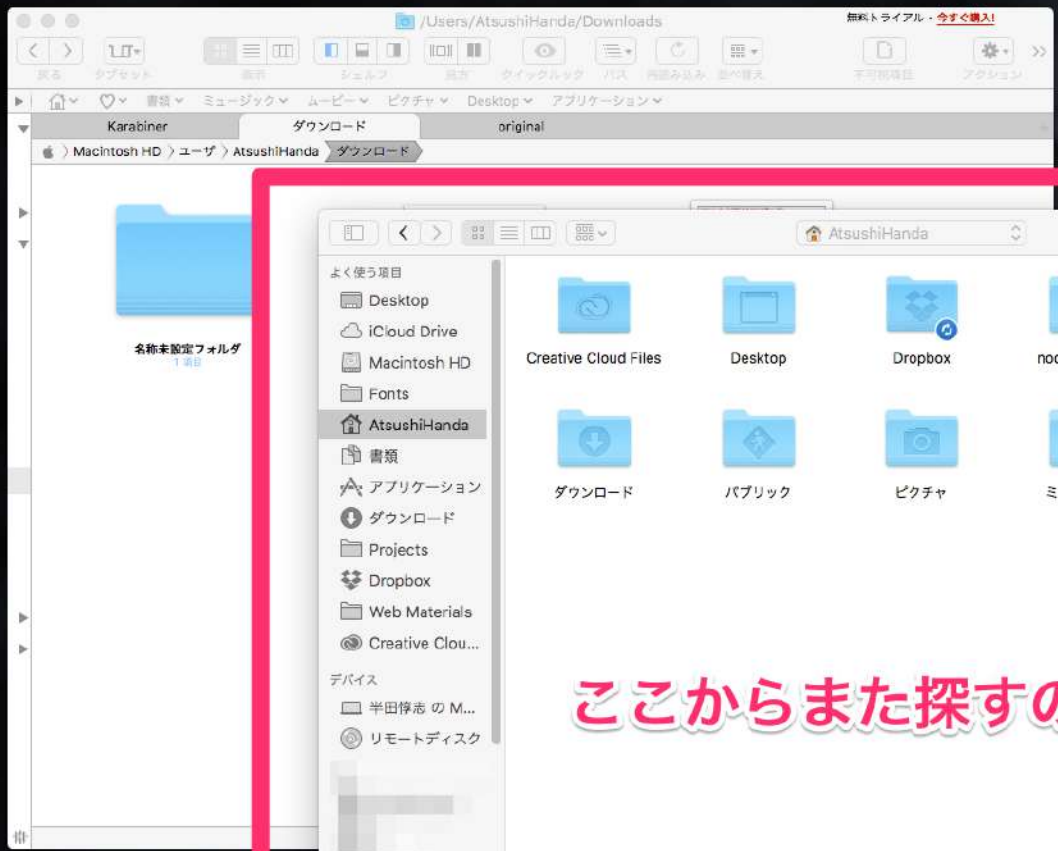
/Users/AtsushiHanda/Downloads

無料トライアル・今すぐ購入!

戻る タブセット 表示 シェルフ 読示 クイックルック パス 再読み込み 並べ替え 不可視項目 アクション

書類 ミュージック ムービー ピクチャ Desktop アプリケーション

Karabiner ダウンロード original

Macintosh HD ユーザ AtsushiHanda ダウンロード

名称未設定フォルダ
1 項目

AtsushiHanda

よく使う項目
Desktop
iCloud Drive
Macintosh HD
Fonts
AtsushiHanda
書類
アプリケーション
ダウンロード
Projects
Dropbox
Web Materials
Creative Clou...
デバイス
半田惇志 の M...
リモートディスク

Creative Cloud Files
Desktop
Dropbox
noc
ダウンロード
パブリック
ピクチャ
ミ

ここからまた探すの